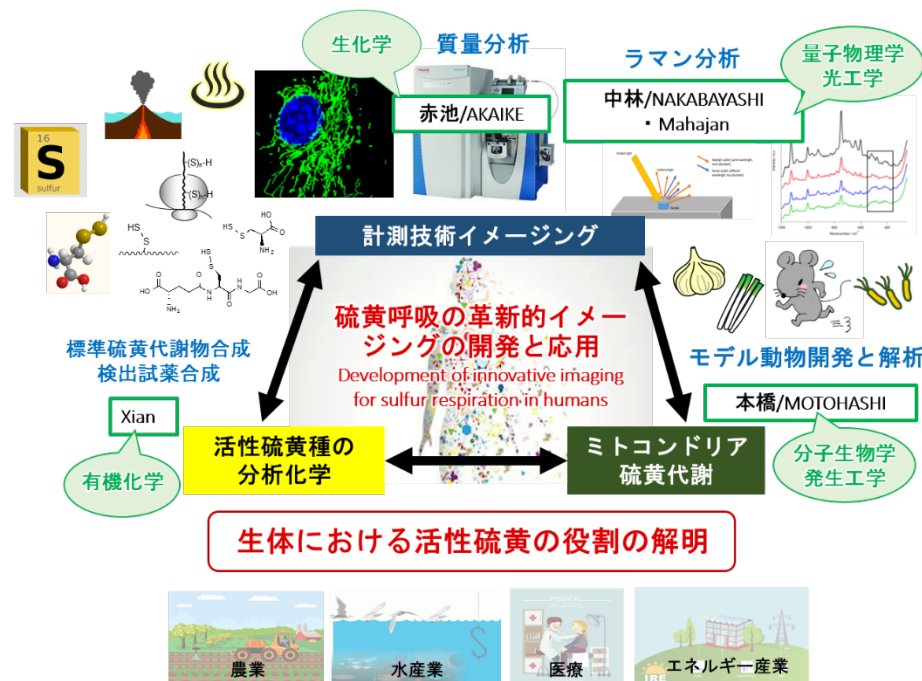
生化学

質量分析

赤池/AKAIKE

ラマン分析

中林/NAKABAYASHI
・Mahajan

量子物理学
光工学

16
S
sulfur

計測技術イメージング

硫黄呼吸の革新的イメージングの開発と応用
Development of innovative imaging for sulfur respiration in humans

標準硫黄代謝物合成
検出試薬合成

Xian

有機化学

モデル動物開発と解析

本橋/MOTOHASHI

分子生物学
発生工学

活性硫黄種の
分析化学

ミトコンドリア
硫黄代謝

生体における活性硫黄の役割の解明

農業

水産業

MEDICAL
医療

エネルギー産業